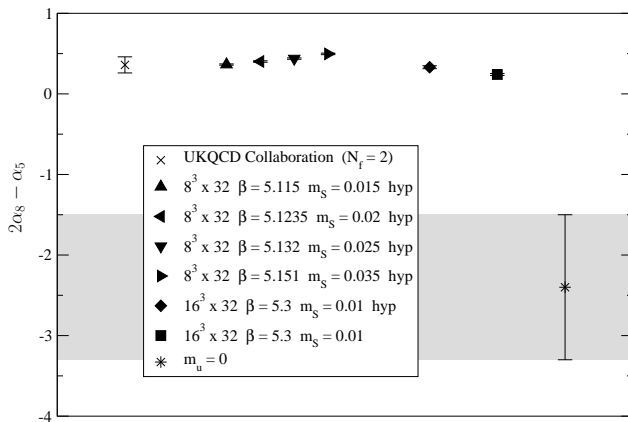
1

0

-1

-2

-3

-4

$2\alpha_8 - \alpha_5$

× UKQCD Collaboration ($N_f = 2$)

▲ $8^3$ x 32 $\beta = 5.115$ $m_S = 0.015$ hyp

◀ $8^3$ x 32 $\beta = 5.1235$ $m_S = 0.02$ hyp

▼ $8^3$ x 32 $\beta = 5.132$ $m_S = 0.025$ hyp

▶ $8^3$ x 32 $\beta = 5.151$ $m_S = 0.035$ hyp

◆ $16^3$ x 32 $\beta = 5.3$ $m_S = 0.01$ hyp

■ $16^3$ x 32 $\beta = 5.3$ $m_S = 0.01$

∗ $m_u = 0$